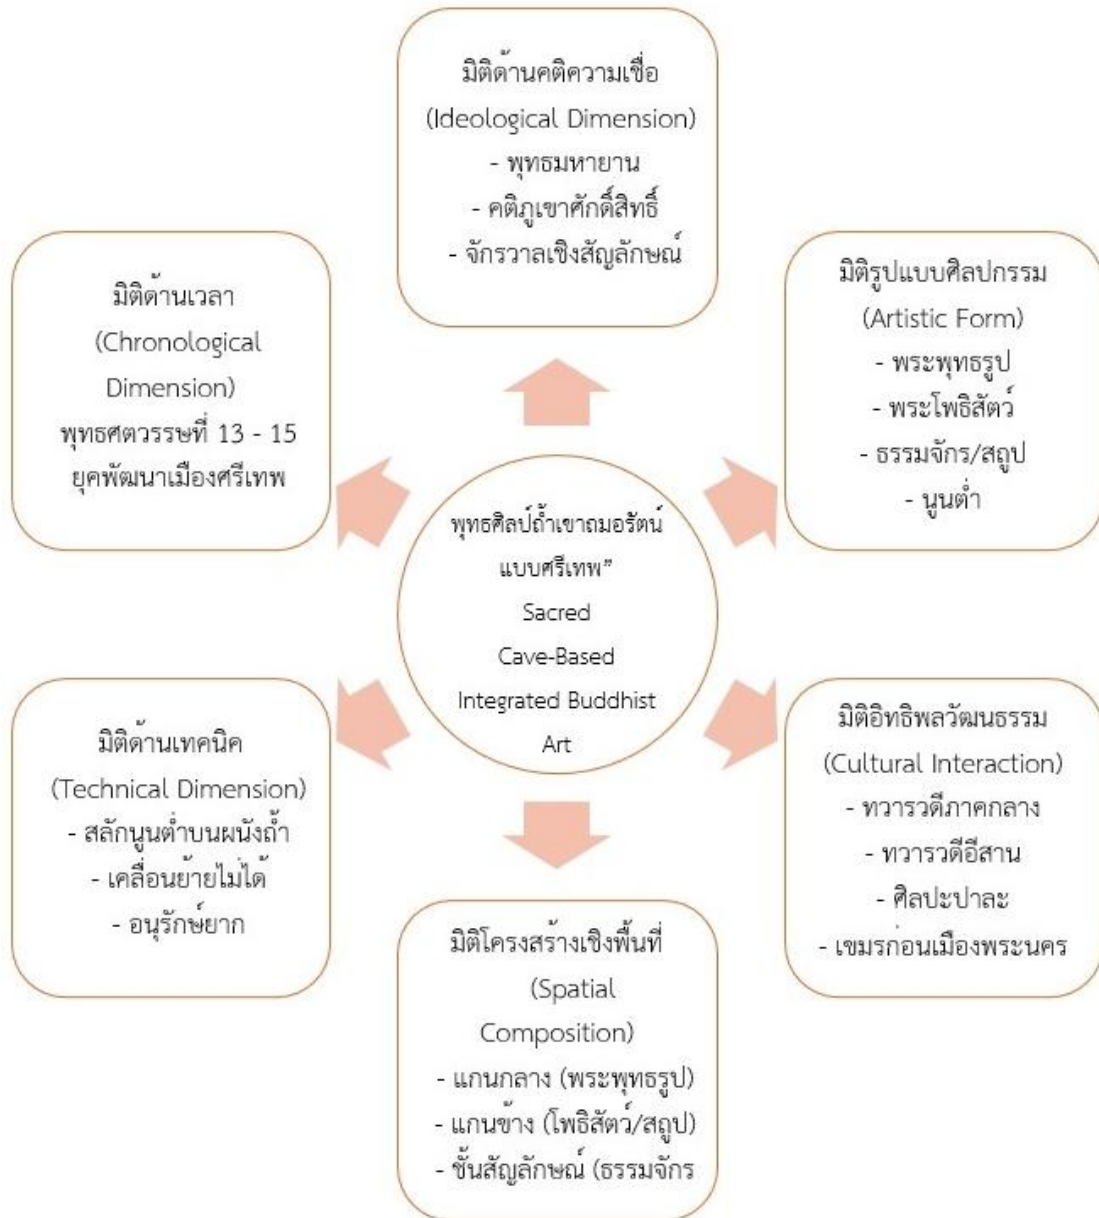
มิติด้านคติความเชื่อ
(Ideological Dimension)
- พุทธมหายาน
- คติภูเขาศักดิ์สิทธิ์
- จักรวาลเชิงสัญลักษณ์

มิติด้านเวลา
(Chronological Dimension)
พุทธศตวรรษที่ 13 - 15
ยุคพัฒนาเมืองศรีเทพ

มิติรูปแบบศิลปกรรม
(Artistic Form)
- พระพุทธรูป
- พระโพธิสัตว์
- ธรรมจักร/สถูป
- นูนต่ำ

พุทธศิลป์ถ้ำเขาถมอรัตน์แบบศรีเทพ"
Sacred
Cave-Based
Integrated Buddhist
Art

มิติด้านเทคนิค
(Technical Dimension)
- สลักนูนต่ำบนผนังถ้ำ
- เคลื่อนย้ายไม่ได้
- อนุรักษ์ยาก

มิติอิทธิพลวัฒนธรรม
(Cultural Interaction)
- ทวารวดีภาคกลาง
- ทวารวดีอีสาน
- ศิลปะปาละ
- เขมรก่อนเมืองพระนคร

มิติโครงสร้างเชิงพื้นที่
(Spatial Composition)
- แกนกลาง (พระพุทธรูป)
- แกนข้าง (โพธิสัตว์/สถูป)
- ชั้นสัญลักษณ์ (ธรรมจักร